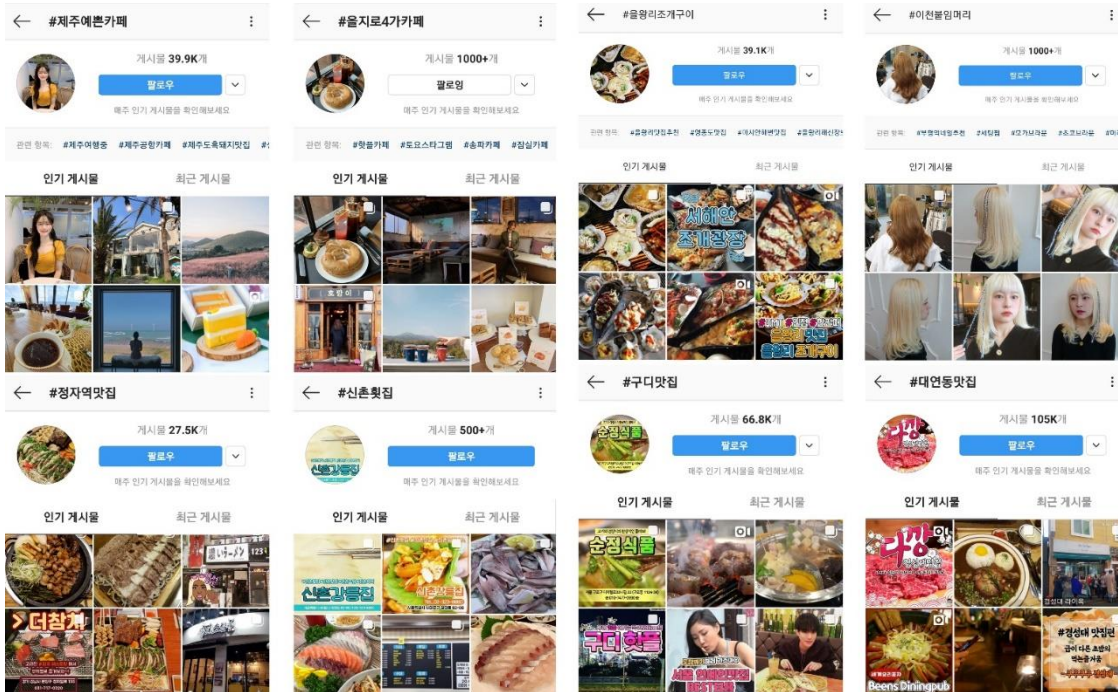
#제주예쁜카페
게시물 39.9K개
팔로우
매주 인기 게시물을 확인해보세요
관련 항목: #제주여행중 #제주공항카페 #제주도흑돼지맛집
인기 게시물 최근 게시물

#을지로4가카페
게시물 1000+개
팔로잉
매주 인기 게시물을 확인해보세요
관련 항목: #핫플카페 #도요스타그램 #송파카페 #잠실카페
인기 게시물 최근 게시물

#을왕리조개구이
게시물 39.1K개
팔로우
매주 인기 게시물을 확인해보세요
관련 항목: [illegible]
인기 게시물 최근 게시물
서해안 조개장정
을왕리 조개구이

#이천붙임머리
게시물 1000+개
팔로우
매주 인기 게시물을 확인해보세요
관련 항목: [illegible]
인기 게시물 최근 게시물

#정자역맛집
게시물 27.5K개
팔로우
매주 인기 게시물을 확인해보세요
인기 게시물 최근 게시물
더참

#신촌횟집
게시물 500+개
팔로우
매주 인기 게시물을 확인해보세요
인기 게시물 최근 게시물
신촌강릉집

#구디맛집
게시물 66.8K개
팔로우
매주 인기 게시물을 확인해보세요
인기 게시물 최근 게시물
순정식품
구디 핫플

#대연동맛집
게시물 105K개
팔로우
매주 인기 게시물을 확인해보세요
인기 게시물 최근 게시물
#경성대 맛집런
Beens Diningpub